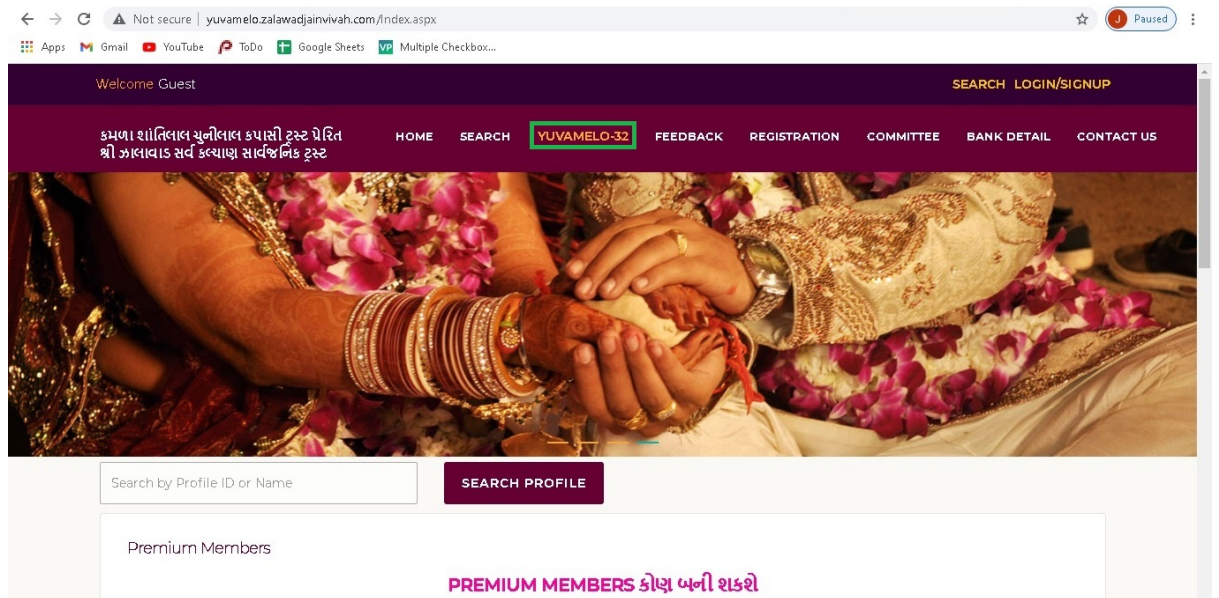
Not secure | yuvamelo.zalawadjainvivah.com/Index.aspx

J Paused

Apps Gmail YouTube ToDo Google Sheets Multiple Checkbox...

Welcome Guest

SEARCH LOGIN/SIGNUP

કમળા શાંતિલાલ ચુનીલાલ કપાસી ટ્રસ્ટ પ્રેરિત
શ્રી ઝાલાવાડ સર્વ કલ્યાણ સાર્વજનિક ટ્રસ્ટ

HOME SEARCH YUVAMELO-32 FEEDBACK REGISTRATION COMMITTEE BANK DETAIL CONTACT US

Search by Profile ID or Name

SEARCH PROFILE

Premium Members

PREMIUM MEMBERS કોણ બની શકશે